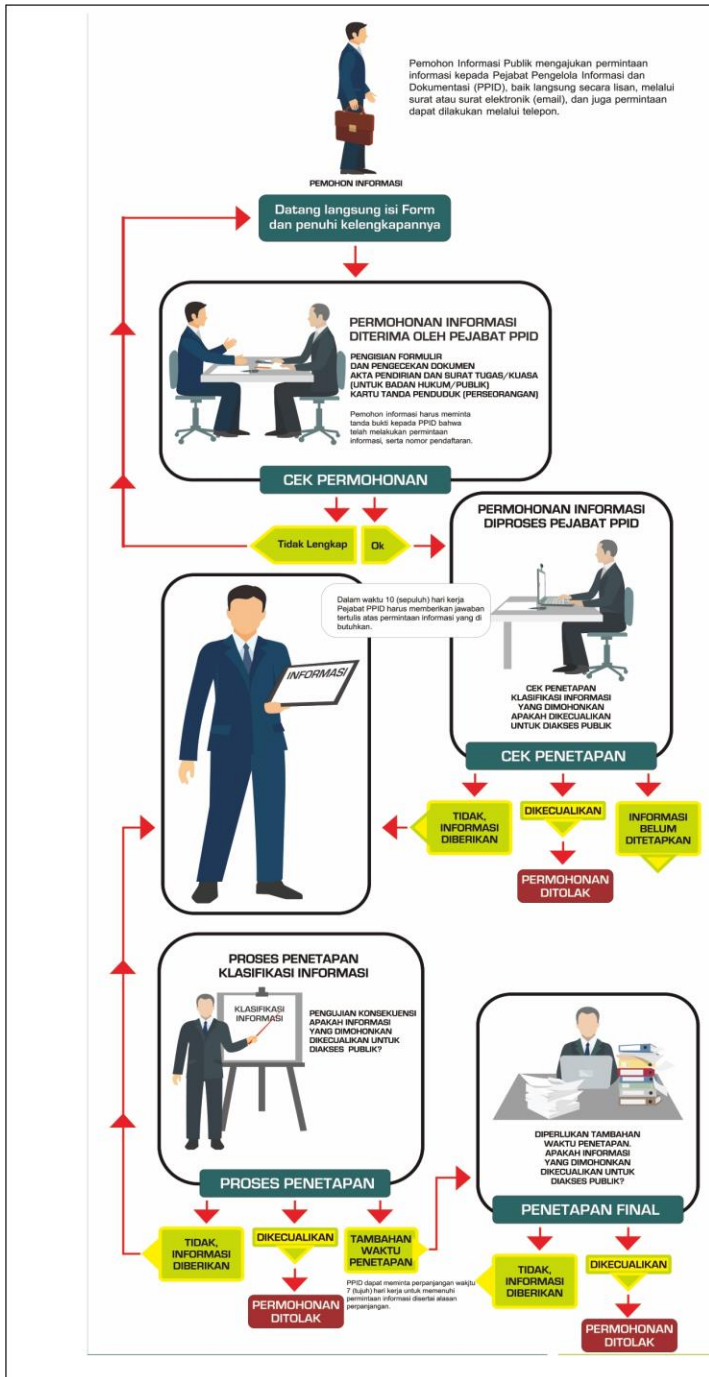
Pemohon Informasi Publik mengajukan permintaan informasi kepada Pejabat Pengelola Informasi dan Dokumentasi (PPID), baik langsung secara lisan, melalui surat atau surat elektronik (email), dan juga permintaan dapat dilakukan melalui telepon.

PEMOHON INFORMASI

Datang langsung isi Form dan penuhi kelengkapannya

PERMOHONAN INFORMASI DITERIMA OLEH PEJABAT PPID

PENGISIAN FORMULIR DAN PENGECEKAN DOKUMEN AKTA PENDIRIAN DAN SURAT TUGAS/KUASA (UNTUK BADAN HUKUM/PUBLIK) KARTU TANDA PENDUDUK (PERSEORANGAN)

Pemohon informasi harus meminta tanda bukti kepada PPID bahwa telah melakukan permintaan informasi, serta nomor pendaftaran.

CEK PERMOHONAN

Tidak Lengkap

Ok

PERMOHONAN INFORMASI DIPROSES PEJABAT PPID

Dalam waktu 10 (sepuluh) hari kerja Pejabat PPID harus memberikan jawaban tertulis atas permintaan informasi yang di butuhkan.

INFORMASI

CEK PENETAPAN KLASIFIKASI INFORMASI YANG DIMOHONKAN APAKAH DIKECUALIKAN UNTUK DIAKSES PUBLIK

CEK PENETAPAN

TIDAK, INFORMASI DIBERIKAN

DIKECUALIKAN

INFORMASI BELUM DITETAPKAN

PERMOHONAN DITOLAK

PROSES PENETAPAN KLASIFIKASI INFORMASI

KLASIFIKASI INFORMASI

PENGUJIAN KONSEKUENSI APAKAH INFORMASI YANG DIMOHONKAN DIKECUALIKAN UNTUK DIAKSES PUBLIK?

DIPERLUKAN TAMBAHAN WAKTU PENETAPAN. APAKAH INFORMASI YANG DIMOHONKAN DIKECUALIKAN UNTUK DIAKSES PUBLIK?

PROSES PENETAPAN

PENETAPAN FINAL

TIDAK, INFORMASI DIBERIKAN

DIKECUALIKAN

TAMBAHAN WAKTU PENETAPAN

PPID dapat meminta perpanjangan waktu 7 (tujuh) hari kerja untuk memenuhi permintaan informasi disertai alasan perpanjangan.

PERMOHONAN DITOLAK

TIDAK, INFORMASI DIBERIKAN

DIKECUALIKAN

PERMOHONAN DITOLAK